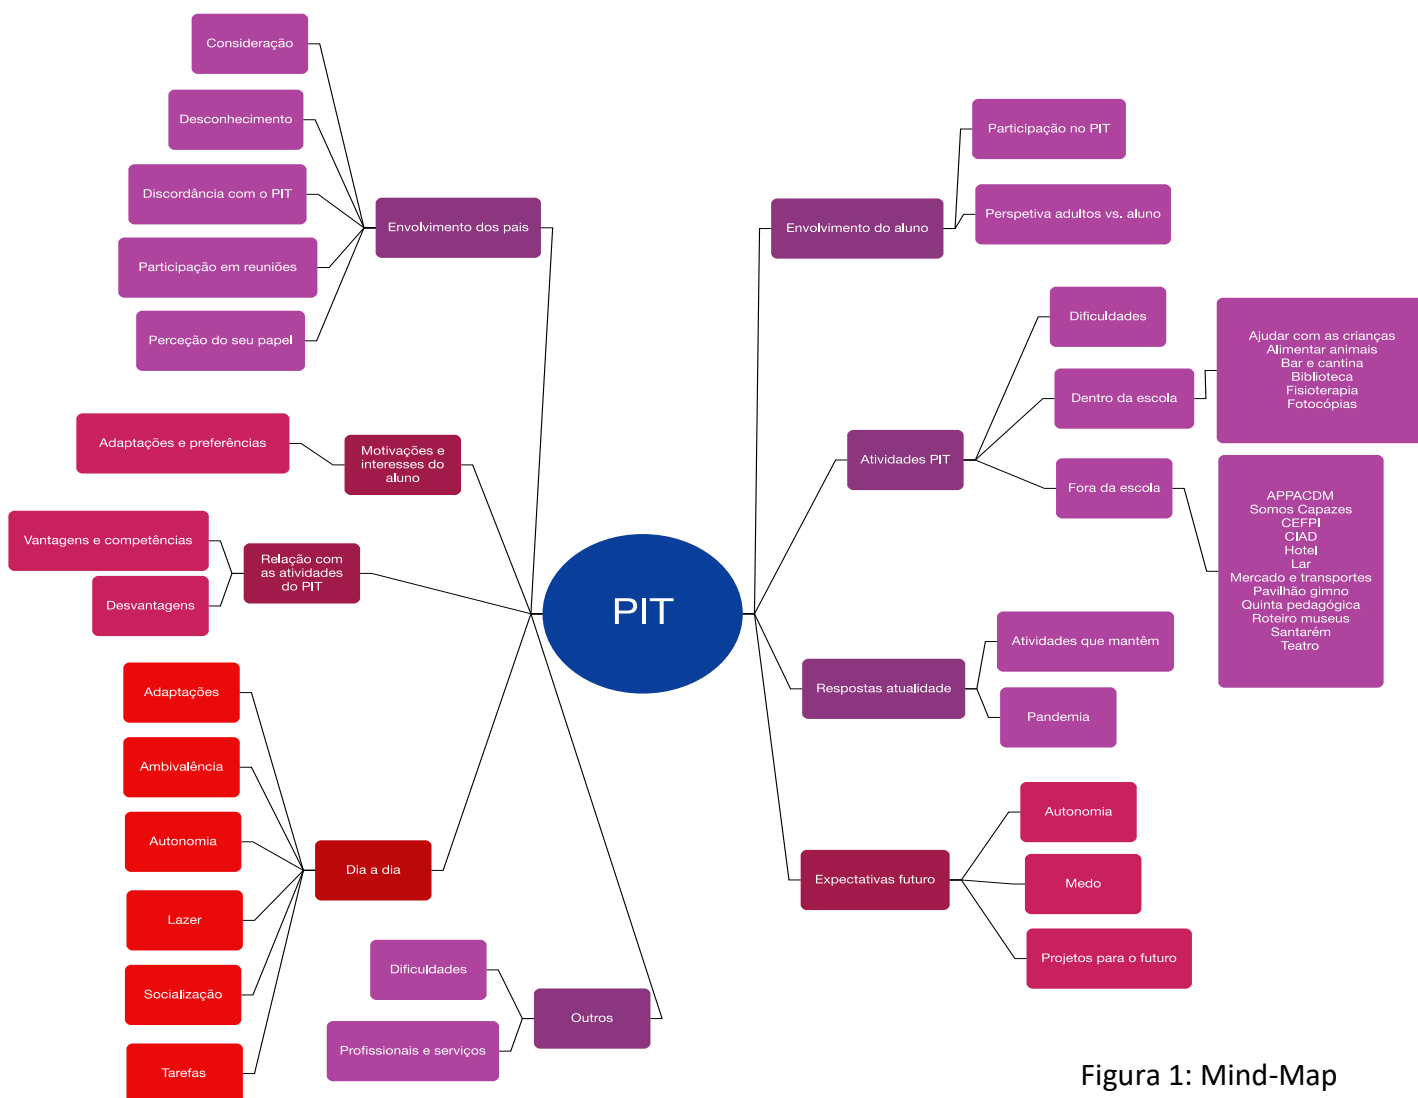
PIT

Envolvimento dos pais
Consideração
Desconhecimento
Discordância com o PIT
Participação em reuniões
Perceção do seu papel

Motivações e interesses do aluno
Adaptações e preferências

Relação com as atividades do PIT
Vantagens e competências
Desvantagens

Dia a dia
Adaptações
Ambivalência
Autonomia
Lazer
Socialização
Tarefas

Outros
Dificuldades
Profissionais e serviços

Envolvimento do aluno
Participação no PIT
Perspetiva adultos vs. aluno

Atividades PIT
Dificuldades
Dentro da escola
Ajudar com as crianças
Alimentar animais
Bar e cantina
Biblioteca
Fisioterapia
Fotocópias
Fora da escola
APPACDM
Somos Capazes
CEFPI
CIAD
Hotel
Lar
Mercado e transportes
Pavilhão gimno
Quinta pedagógica
Roteiro museus
Santarém
Teatro

Respostas atualidade
Atividades que mantêm
Pandemia

Expectativas futuro
Autonomia
Medo
Projetos para o futuro

Figura 1: Mind-Map